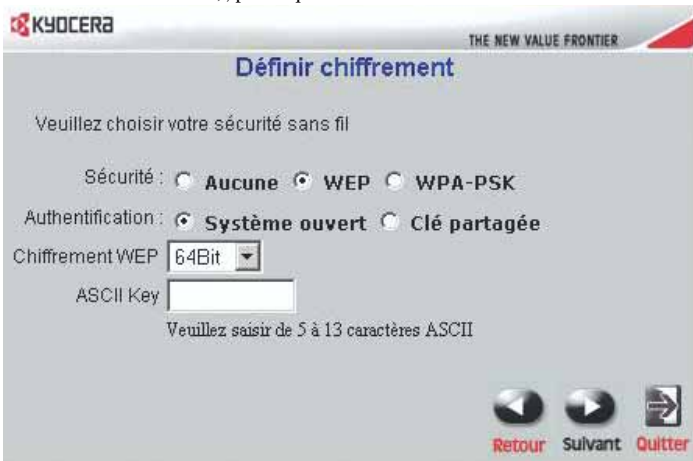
KYOCERA

THE NEW VALUE FRONTIER

Définir chiffrement

Veuillez choisir votre sécurité sans fil

Sécurité : Aucune WEP WPA-PSK

Authentification : Système ouvert Clé partagée

Chiffrement WEP 64Bit

ASCII Key

Veuillez saisir de 5 à 13 caractères ASCII

Retour Suivant Quitter